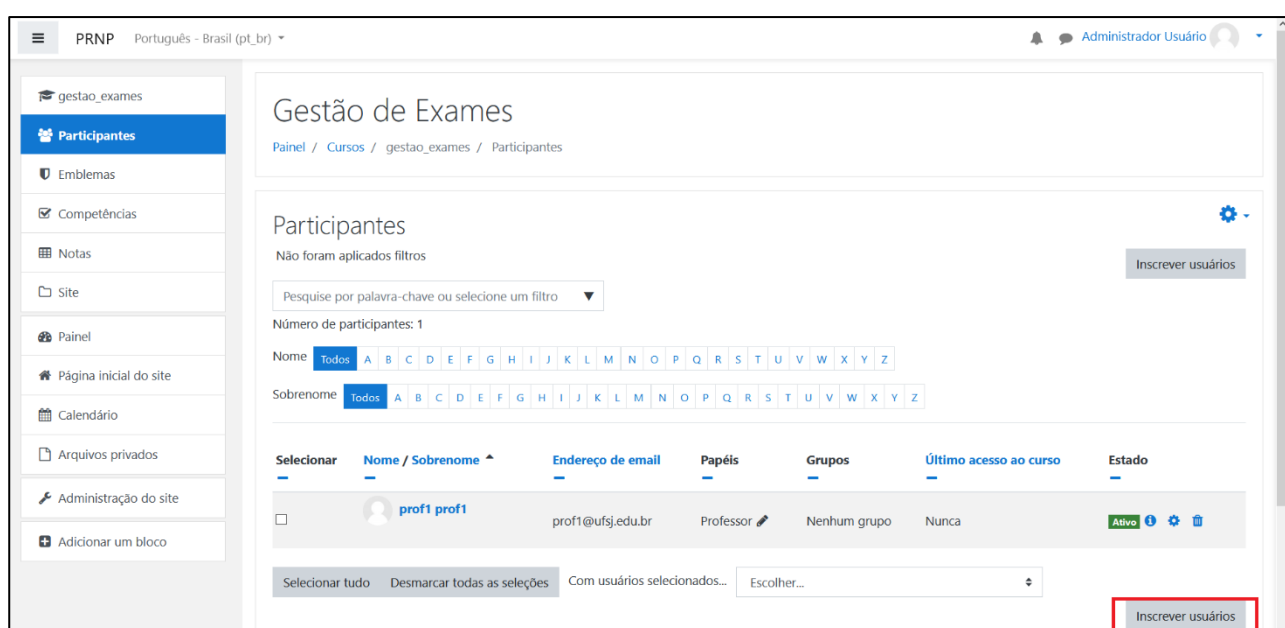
PRNP Português - Brasil (pt_br)

Administrador Usuário

gestao_exames
Participantes
Emblemas
Competências
Notas
Site
Painel
Página inicial do site
Calendário
Arquivos privados
Administração do site
Adicionar um bloco

Gestão de Exames

Painel / Cursos / gestao_exames / Participantes

Participantes

Não foram aplicados filtros

Inscrever usuários

Pesquise por palavra-chave ou selecione um filtro

Número de participantes: 1

Nome Todos A B C D E F G H I J K L M N O P Q R S T U V W X Y Z

Sobrenome Todos A B C D E F G H I J K L M N O P Q R S T U V W X Y Z

| Selecionar | Nome / Sobrenome | Endereço de email | Papéis | Grupos | Último acesso ao curso | Estado |
|---|---|---|---|---|---|---|
| ☐ | prof1 prof1 | prof1@ufsj.edu.br | Professor | Nenhum grupo | Nunca | Ativo |

Selecionar tudo Desmarcar todas as seleções Com usuários selecionados... Escolher...

Inscrever usuários